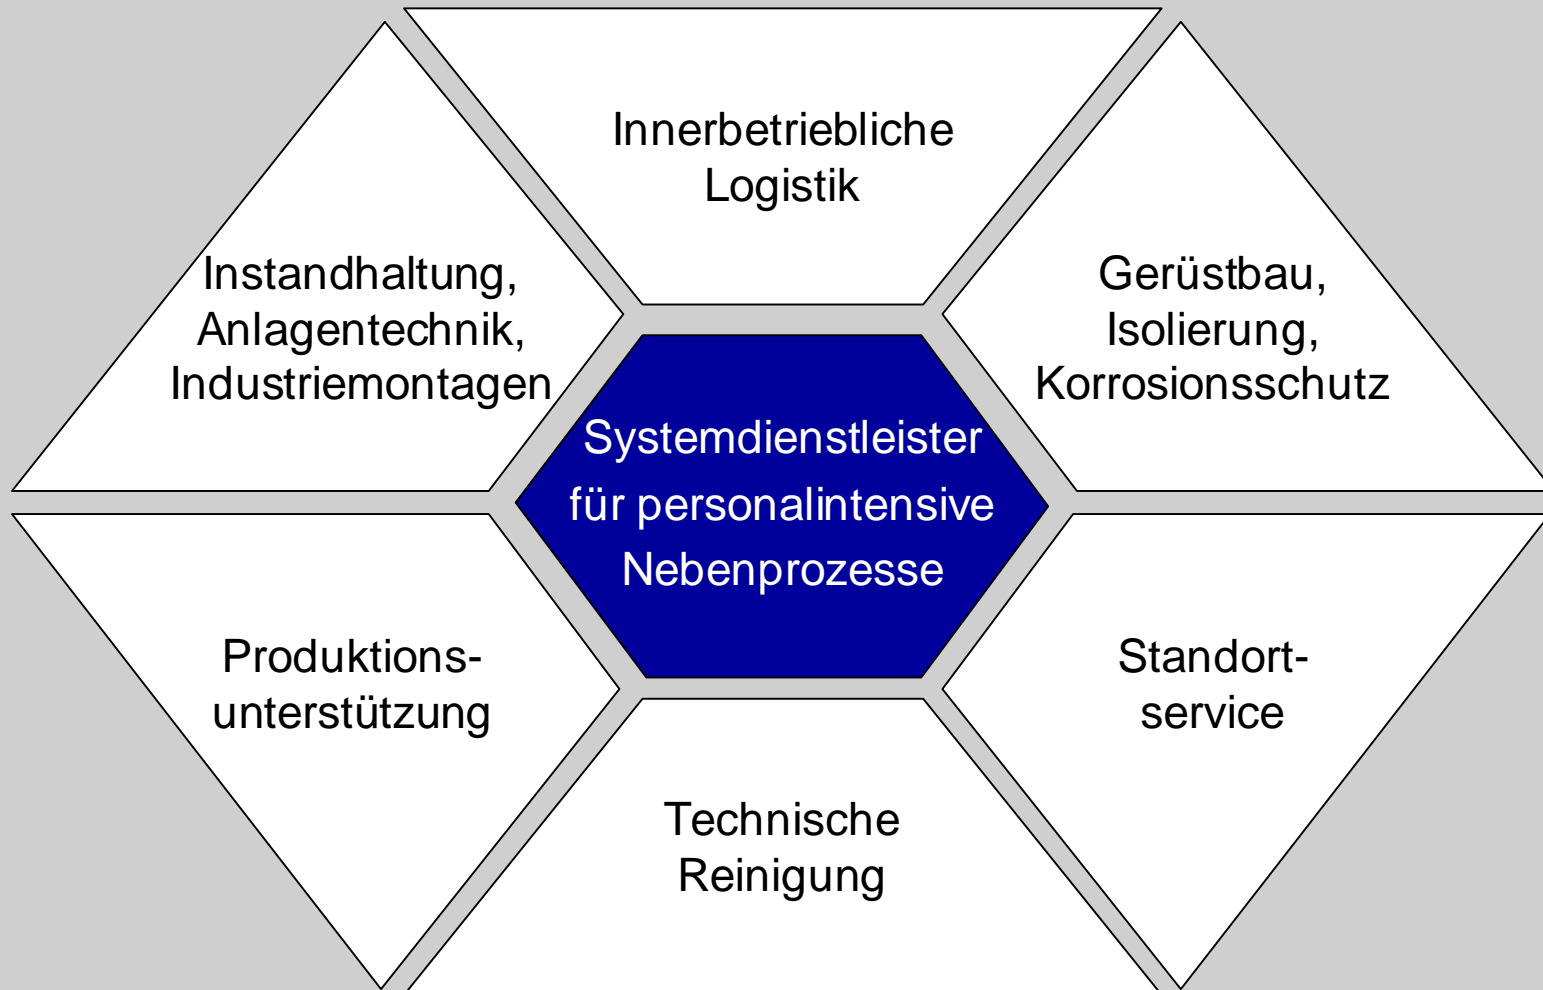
Innerbetriebliche Logistik

Instandhaltung, Anlagentechnik, Industriemontagen

Gerüstbau, Isolierung, Korrosionsschutz

Systemdienstleister für personalintensive Nebenprozesse

Produktionsunterstützung

Standortservice

Technische Reinigung